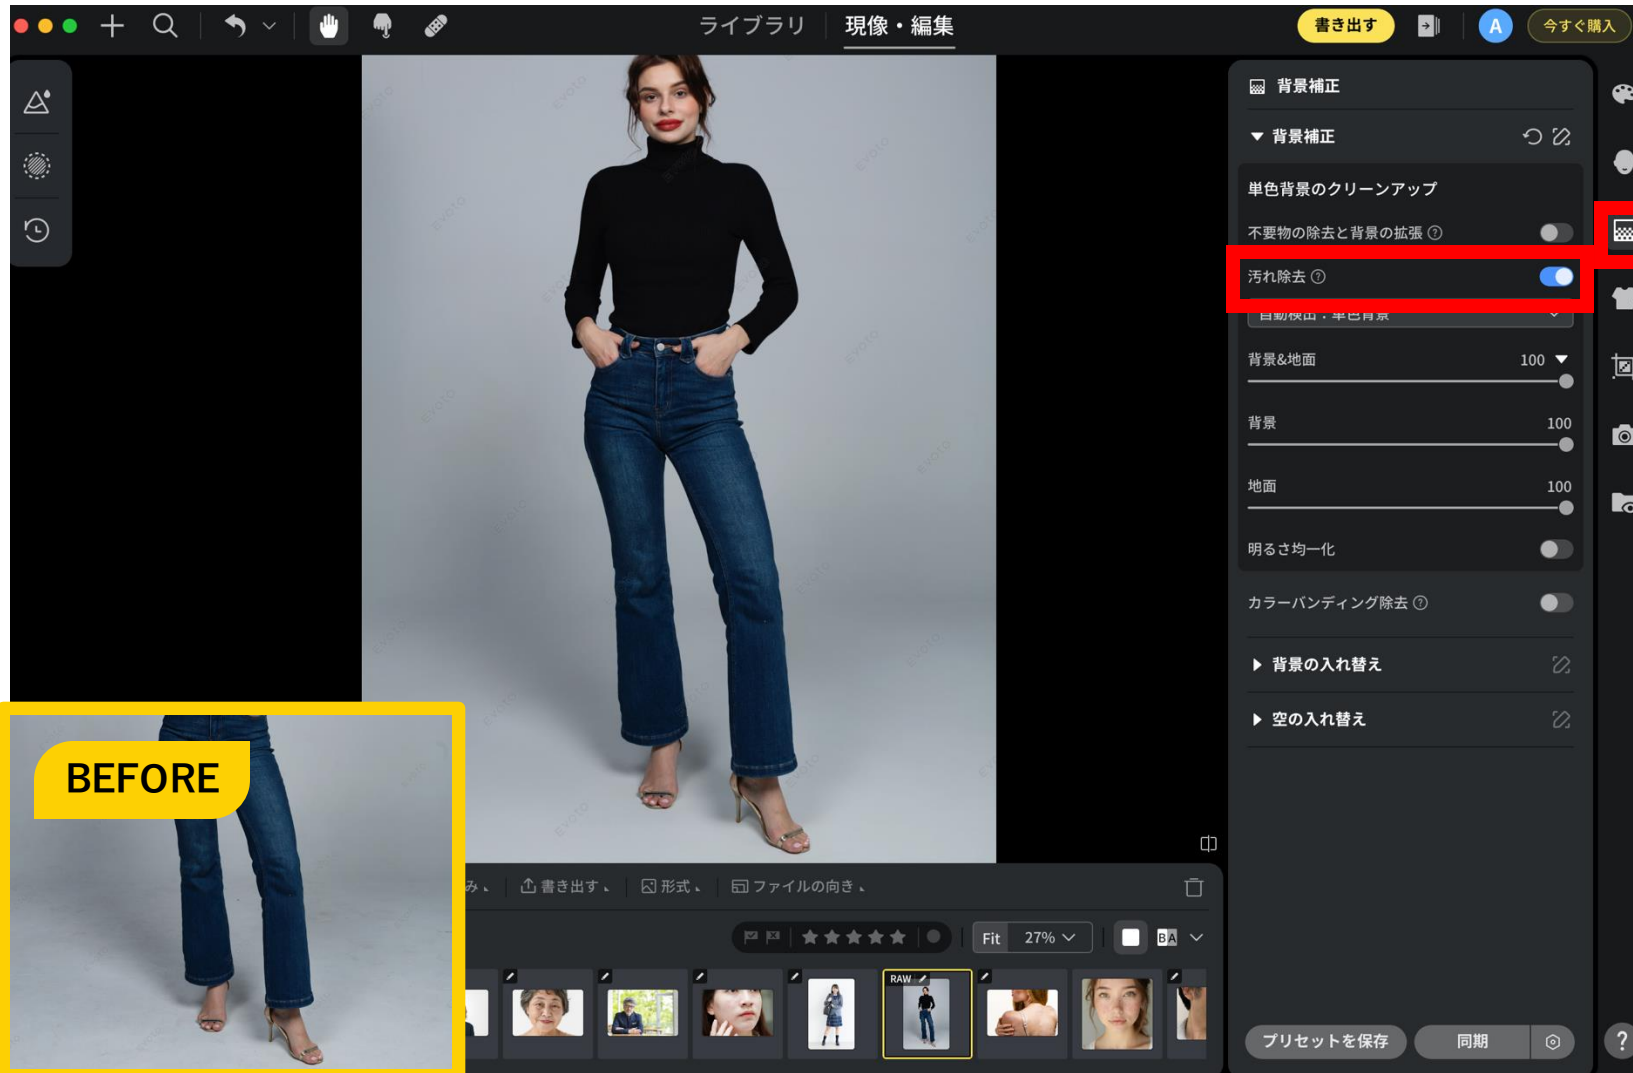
ライブラリ　現像・編集

書き出す　A　今すぐ購入

背景補正

背景補正

単色背景のクリーンアップ

不要物の除去と背景の拡張 ⓘ

汚れ除去 ⓘ

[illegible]

背景&地面 100

背景 100

地面 100

明るさ均一化

カラーバンディング除去 ⓘ

背景の入れ替え

空の入れ替え

BEFORE

書き出す　形式　ファイルの向き

Fit　27%

RAW

プリセットを保存　同期